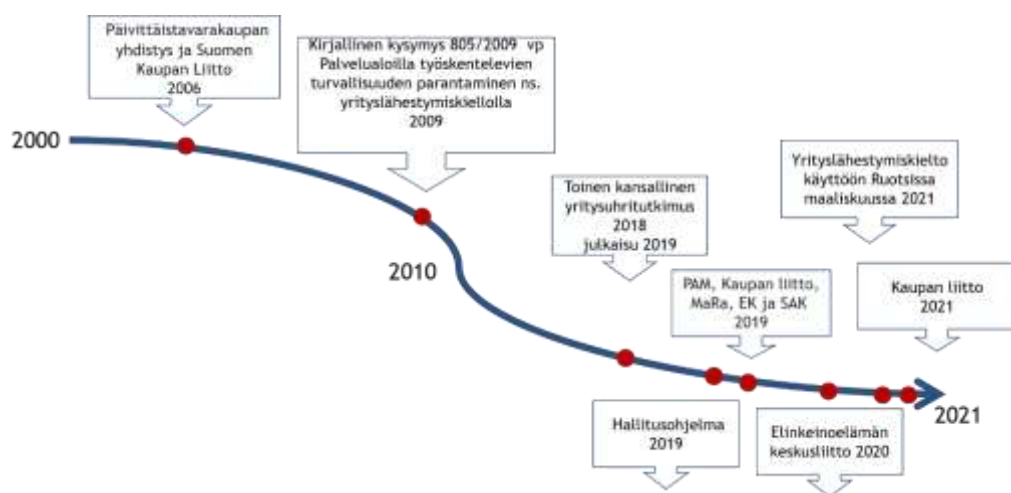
2000

Päivittäistavarakaupan yhdistys ja Suomen Kaupan Liitto 2006

Kirjallinen kysymys 805/2009 vp Palvelualoilla työskentelevien turvallisuuden parantaminen ns. yrityslähestymiskiellolla 2009

2010

Toinen kansallinen yritysuhritutkimus 2018 julkaisu 2019

PAM, Kaupan liitto, MaRa, EK ja SAK 2019

Yrityslähestymiskielto käyttöön Ruotsissa maaliskuussa 2021

Kaupan liitto 2021

2021

Hallitusohjelma 2019

Elinkeinoelämän keskusliitto 2020